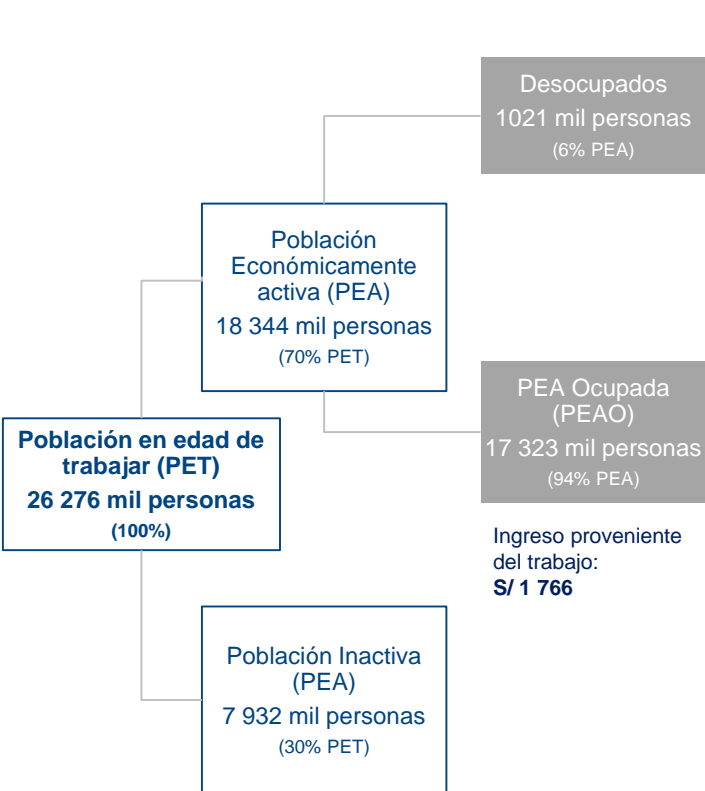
Desocupados
1021 mil personas
(6% PEA)

Población Económicamente activa (PEA)
18 344 mil personas
(70% PET)

Población en edad de trabajar (PET)
26 276 mil personas
(100%)

PEA Ocupada (PEAO)
17 323 mil personas
(94% PEA)

Ingreso proveniente del trabajo:
S/ 1 766

Población Inactiva (PEA)
7 932 mil personas
(30% PET)